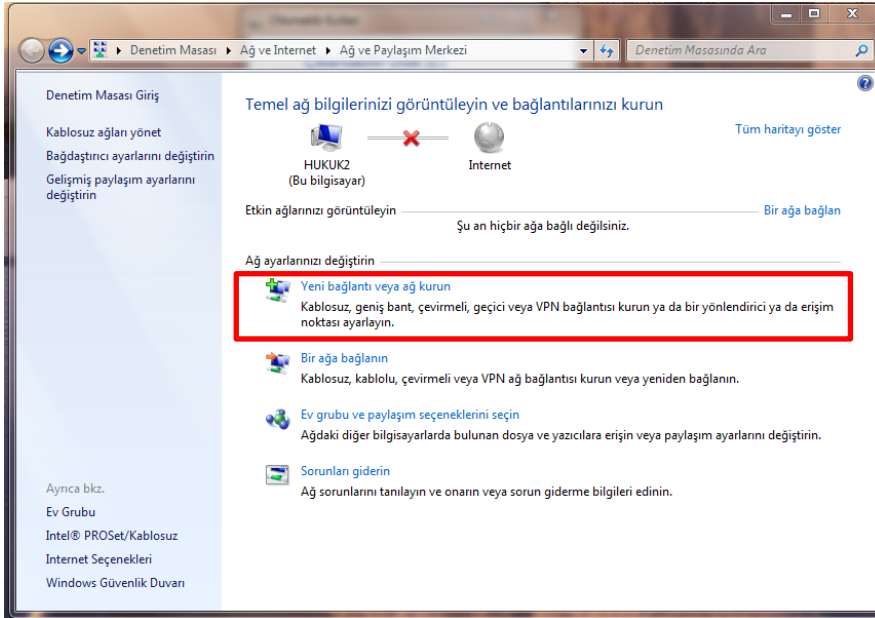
Denetim Masası ▸ Ağ ve Internet ▸ Ağ ve Paylaşım Merkezi

Denetim Masasında Ara

Denetim Masası Giriş

Kablosuz ağları yönet

Bağdaştırıcı ayarlarını değiştirin

Gelişmiş paylaşım ayarlarını değiştirin

Temel ağ bilgilerinizi görüntüleyin ve bağlantılarınızı kurun

Tüm haritayı göster

HUKUK2
(Bu bilgisayar)

Internet

Etkin ağlarınızı görüntüleyin

Bir ağa bağlan

Şu an hiçbir ağa bağlı değilsiniz.

Ağ ayarlarınızı değiştirin

Yeni bağlantı veya ağ kurun
Kablosuz, geniş bant, çevirmeli, geçici veya VPN bağlantısı kurun ya da bir yönlendirici ya da erişim noktası ayarlayın.

Bir ağa bağlanın
Kablosuz, kablolu, çevirmeli veya VPN ağ bağlantısı kurun veya yeniden bağlanın.

Ev grubu ve paylaşım seçeneklerini seçin
Ağdaki diğer bilgisayarlarda bulunan dosya ve yazıcılara erişin veya paylaşım ayarlarını değiştirin.

Sorunları giderin
Ağ sorunlarını tanılayın ve onarın veya sorun giderme bilgileri edinin.

Ayrıca bkz.

Ev Grubu

Intel® PROSet/Kablosuz

Internet Seçenekleri

Windows Güvenlik Duvarı